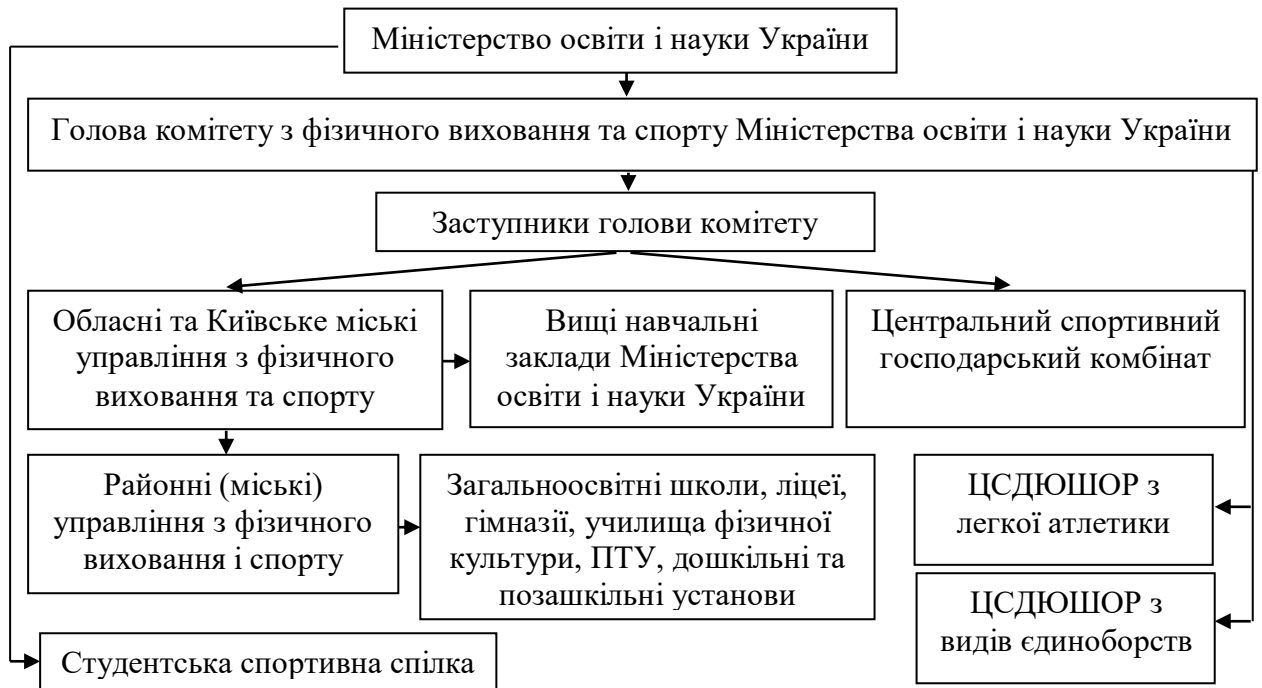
Міністерство освіти і науки України

Голова комітету з фізичного виховання та спорту Міністерства освіти і науки України

Заступники голови комітету

Обласні та Київське міські управління з фізичного виховання та спорту

Вищі навчальні заклади Міністерства освіти і науки України

Центральний спортивний господарський комбінат

Районні (міські) управління з фізичного виховання і спорту

Загальноосвітні школи, ліцеї, гімназії, училища фізичної культури, ПТУ, дошкільні та позашкільні установи

ЦСДЮШОР з легкої атлетики

ЦСДЮШОР з видів єдиноборств

Студентська спортивна спілка